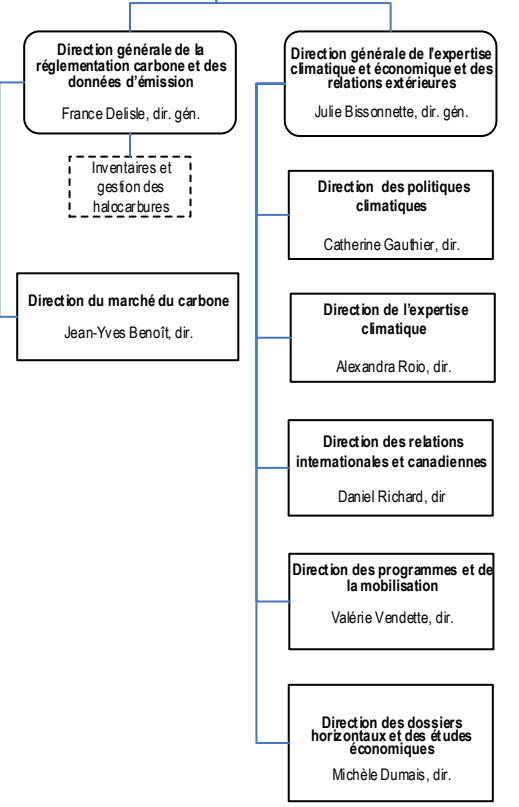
Direction générale de la réglementation carbone et des données d'émission

France Delisle, dir. gén.

Inventaires et gestion des halocarbures

Direction du marché du carbone

Jean-Yves Benoît, dir.

Direction générale de l'expertise climatique et économique et des relations extérieures

Julie Bissonnette, dir. gén.

Direction des politiques climatiques

Catherine Gauthier, dir.

Direction de l'expertise climatique

Alexandra Roio, dir.

Direction des relations internationales et canadiennes

Daniel Richard, dir

Direction des programmes et de la mobilisation

Valérie Vendette, dir.

Direction des dossiers horizontaux et des études économiques

Michèle Dumais, dir.